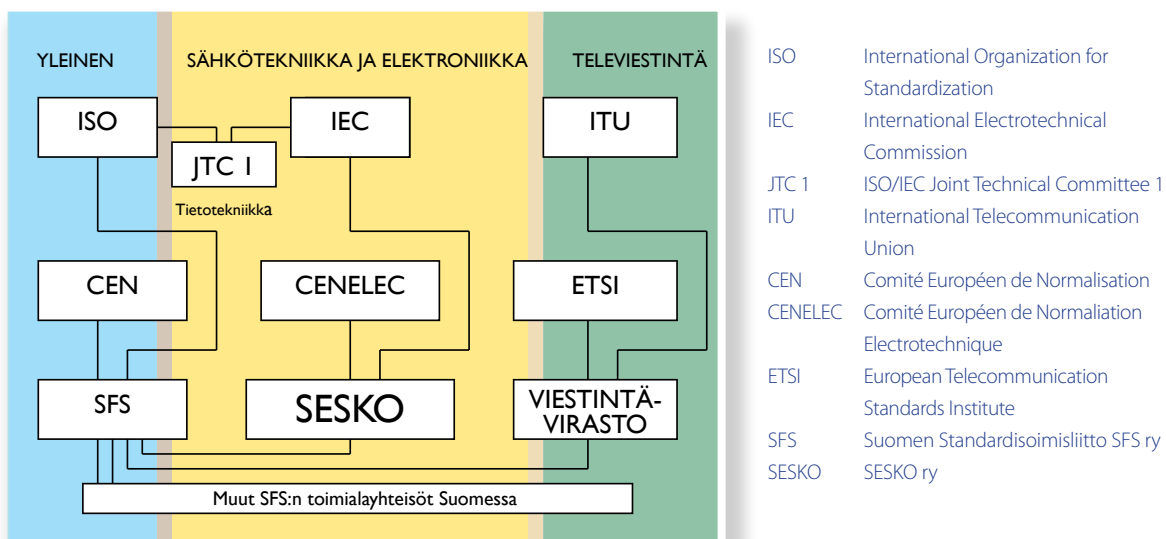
YLEINEN

SÄHKÖTEKNIIKKA JA ELEKTRONIIKKA

TELEVIESTINTÄ

ISO

IEC

ITU

JTC 1

Tietotekniikka

CEN

CENELEC

ETSI

SFS

SESKO

VIESTINTÄ-VIRASTO

Muut SFS:n toimialayhteisöt Suomessa

| | |
|---|---|
| ISO | International Organization for Standardization |
| IEC | International Electrotechnical Commission |
| JTC 1 | ISO/IEC Joint Technical Committee 1 |
| ITU | International Telecommunication Union |
| CEN | Comité Européen de Normalisation |
| CENELEC | Comité Européen de Normaliation Electrotechnique |
| ETSI | European Telecommunication Standards Institute |
| SFS | Suomen Standardisoimisliitto SFS ry |
| SESKO | SESKO ry |